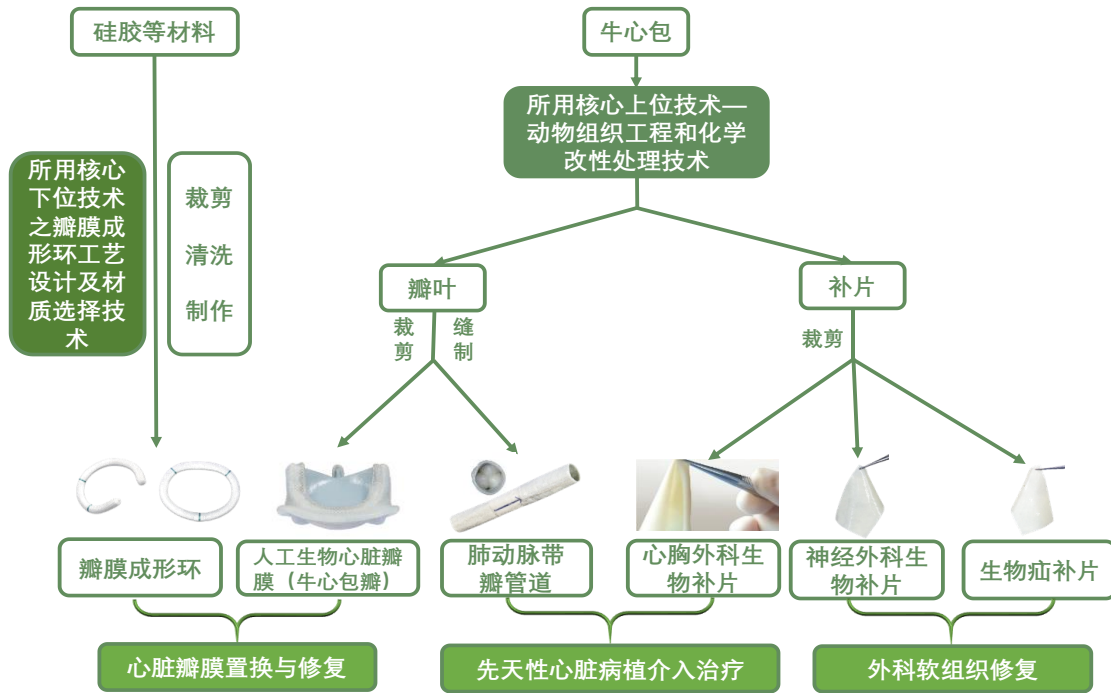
硅胶等材料

牛心包

所用核心上位技术—动物组织工程和化学改性处理技术

所用核心下位技术之瓣膜成形环工艺设计及材质选择技术

裁剪
清洗
制作

瓣叶

补片

裁剪

缝制

裁剪

瓣膜成形环

人工生物心脏瓣膜（牛心包瓣）

肺动脉带瓣管道

心胸外科生物补片

神经外科生物补片

生物疝补片

心脏瓣膜置换与修复

先天性心脏病植介入治疗

外科软组织修复